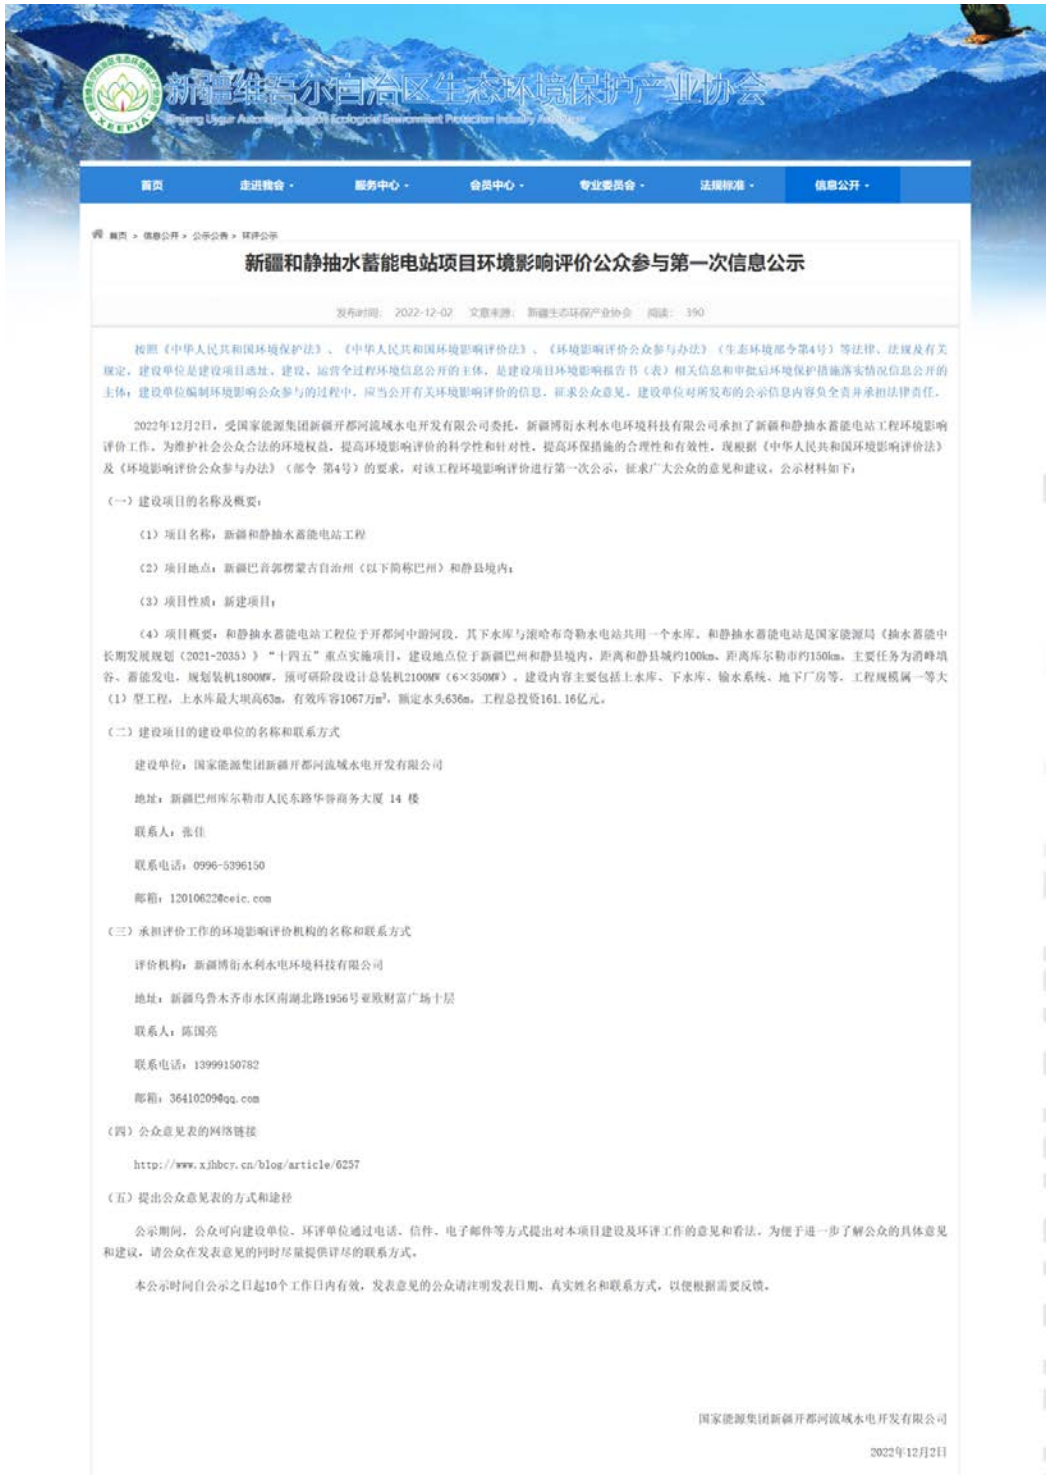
新疆维吾尔自治区生态环境保护产业协会
Xinjiang Uygur Autonomous Region Ecological Environment Protection Industry Association
XEEPIA

首页 走进我会 服务中心 会员中心 专业委员会 法规标准 信息公开

首页 > 信息公开 > 公示公告 > 环评公示

新疆和静抽水蓄能电站项目环境影响评价公众参与第一次信息公示

发布时间：2022-12-02 文章来源：新疆生态环保产业协会 阅读：390

按照《中华人民共和国环境保护法》、《中华人民共和国环境影响评价法》、《环境影响评价公众参与办法》（生态环境部令第4号）等法律、法规及有关规定，建设单位是建设项目选址、建设、运营全过程环境信息公开的主体，是建设项目环境影响报告书（表）相关信息和审批后环境保护措施落实情况信息公开的主体，建设单位编制环境影响公众参与的过程中，应当公开有关环境影响评价的信息，征求公众意见。建设单位对所发布的公示信息内容负全责并承担法律责任。

2022年12月2日，受国家能源集团新疆开都河流域水电开发有限公司委托，新疆博衍水利水电环境科技有限公司承担了新疆和静抽水蓄能电站工程环境影响评价工作。为维护社会公众合法的环境权益，提高环境影响评价的科学性和针对性，提高环境保措施的合理性和有效性，现根据《中华人民共和国环境影响评价法》及《环境影响评价公众参与办法》（部令 第4号）的要求，对该工程环境影响评价进行第一次公示，征求广大公众的意见和建议。公示材料如下：

（一）建设项目的名称及概要：

（1）项目名称：新疆和静抽水蓄能电站工程

（2）项目地点：新疆巴音郭楞蒙古自治州（以下简称巴州）和静县境内；

（3）项目性质：新建项目；

（4）项目概要：和静抽水蓄能电站工程位于开都河中游河段，其下水库与滚哈布奇勒水电站共用一个水库。和静抽水蓄能电站是国家能源局《抽水蓄能中长期发展规划（2021-2035）》"十四五"重点实施项目。建设地点位于新疆巴州和静县境内，距离和静县城约100km，距离库尔勒市约150km。主要任务为消峰填谷、蓄能发电。规划装机1800MW，预可研阶段设计总装机2100MW（6×350MW）。建设内容主要包括上水库、下水库、输水系统、地下厂房等。工程规模属一等大（1）型工程，上水库最大坝高63m，有效库容1067万m³，额定水头636m，工程总投资161.16亿元。

（二）建设项目的建设单位的名称和联系方式

建设单位：国家能源集团新疆开都河流域水电开发有限公司

地址：新疆巴州库尔勒市人民东路华誉商务大厦 14 楼

联系人：张仕

联系电话：0996-5396150

邮箱：12010622@ceic.com

（三）承担评价工作的环境影响评价机构的名称和联系方式

评价机构：新疆博衍水利水电环境科技有限公司

地址：新疆乌鲁木齐市水区南湖北路1956号亚欧财富广场十层

联系人：陈国亮

联系电话：13999150782

邮箱：364102090@qq.com

（四）公众意见表的网络链接

http://www.xjhbcy.cn/blog/article/6257

（五）提出公众意见表的方式和途径

公示期间，公众可向建设单位、环评单位通过电话、信件、电子邮件等方式提出对本项目建设及环评工作的意见和看法。为便于进一步了解公众的具体意见和建议，请公众在发表意见的同时尽量提供详尽的联系方式。

本公示时间自公示之日起10个工作日内有效，发表意见的公众请注明发表日期、真实姓名和联系方式，以便根据需要反馈。

国家能源集团新疆开都河流域水电开发有限公司

2022年12月2日